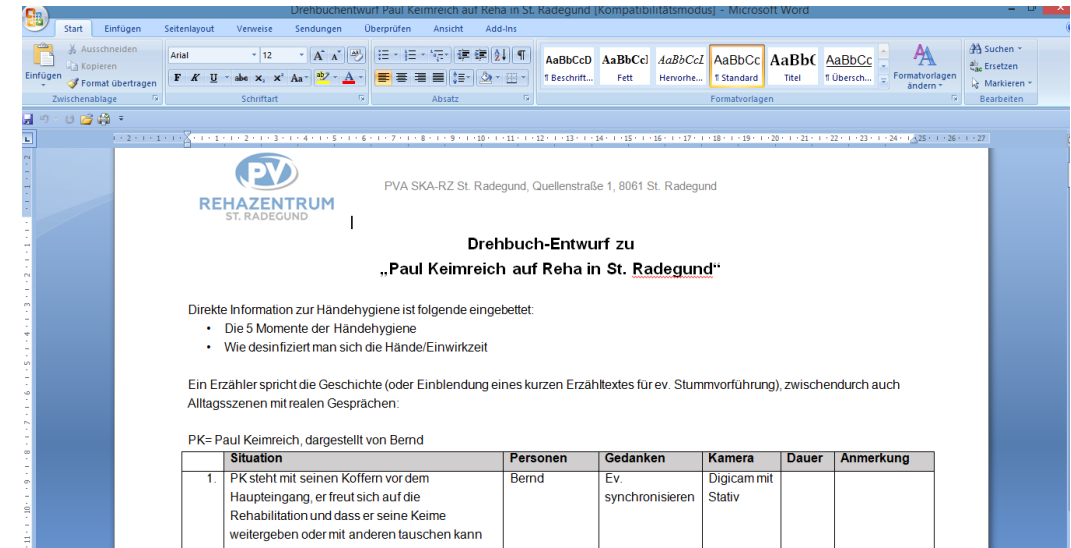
Drehbuchentwurf Paul Keimreich auf Reha in St. Radegund [Kompatibilitätsmodus] - Microsoft Word

Start Einfügen Seitenlayout Verweise Sendungen Überprüfen Ansicht Add-Ins

Einfügen Ausschneiden Kopieren Format übertragen Zwischenablage

Arial 12 Schriftart

Absatz

AaBbCcD ¶ Beschrift... AaBbCcI Fett AaBbCcL Hervorhe... AaBbCc ¶ Standard AaBbC Titel AaBbCc ¶ Übersch... Formatvorlagen ändern Formatvorlagen

Suchen Ersetzen Markieren Bearbeiten

PV
REHAZENTRUM
ST. RADEGUND

PVA SKA-RZ St. Radegund, Quellenstraße 1, 8061 St. Radegund

Drehbuch-Entwurf zu
„Paul Keimreich auf Reha in St. Radegund“

Direkte Information zur Händehygiene ist folgende eingebettet:
• Die 5 Momente der Händehygiene
• Wie desinfiziert man sich die Hände/Einwirkzeit

Ein Erzähler spricht die Geschichte (oder Einblendung eines kurzen Erzähltextes für ev. Stummvorführung), zwischendurch auch Alltagsszenen mit realen Gesprächen:

PK= Paul Keimreich, dargestellt von Bernd

| | Situation | Personen | Gedanken | Kamera | Dauer | Anmerkung |
|---|---|---|---|---|---|---|
| 1. | PK steht mit seinen Koffern vor dem Haupteingang, er freut sich auf die Rehabilitation und dass er seine Keime weitergeben oder mit anderen tauschen kann | Bernd | Ev. synchronisieren | Digicam mit Stativ | | |